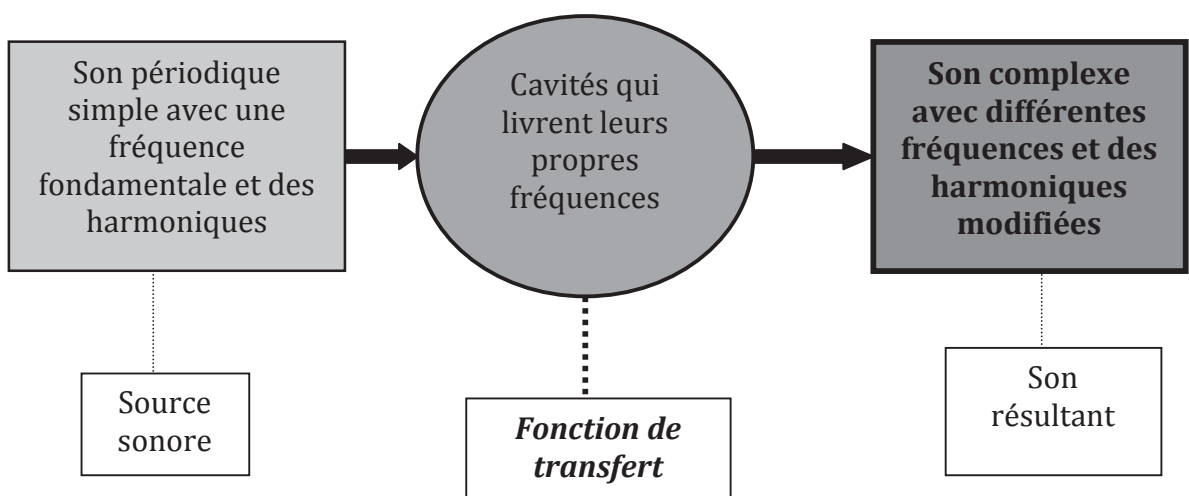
Son périodique simple avec une fréquence fondamentale et des harmoniques

Cavités qui livrent leurs propres fréquences

**Son complexe avec différentes fréquences et des harmoniques modifiées**

Source sonore

***Fonction de transfert***

Son résultant